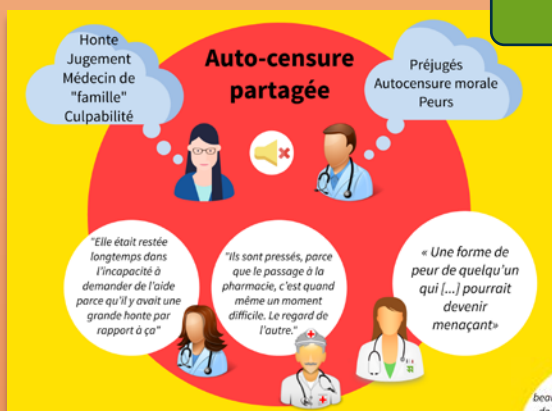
Honte
Jugement
Médecin de "famille"
Culpabilité

Auto-censure partagée

Préjugés
Autocensure morale
Peurs

"Elle était restée longtemps dans l'incapacité à demander de l'aide parce qu'il y avait une grande honte par rapport à ça"

"Ils sont pressés, parce que le passage à la pharmacie, c'est quand même un moment difficile. Le regard de l'autre."

« Une forme de peur de quelqu'un qui [...] pourrait devenir menaçant»

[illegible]